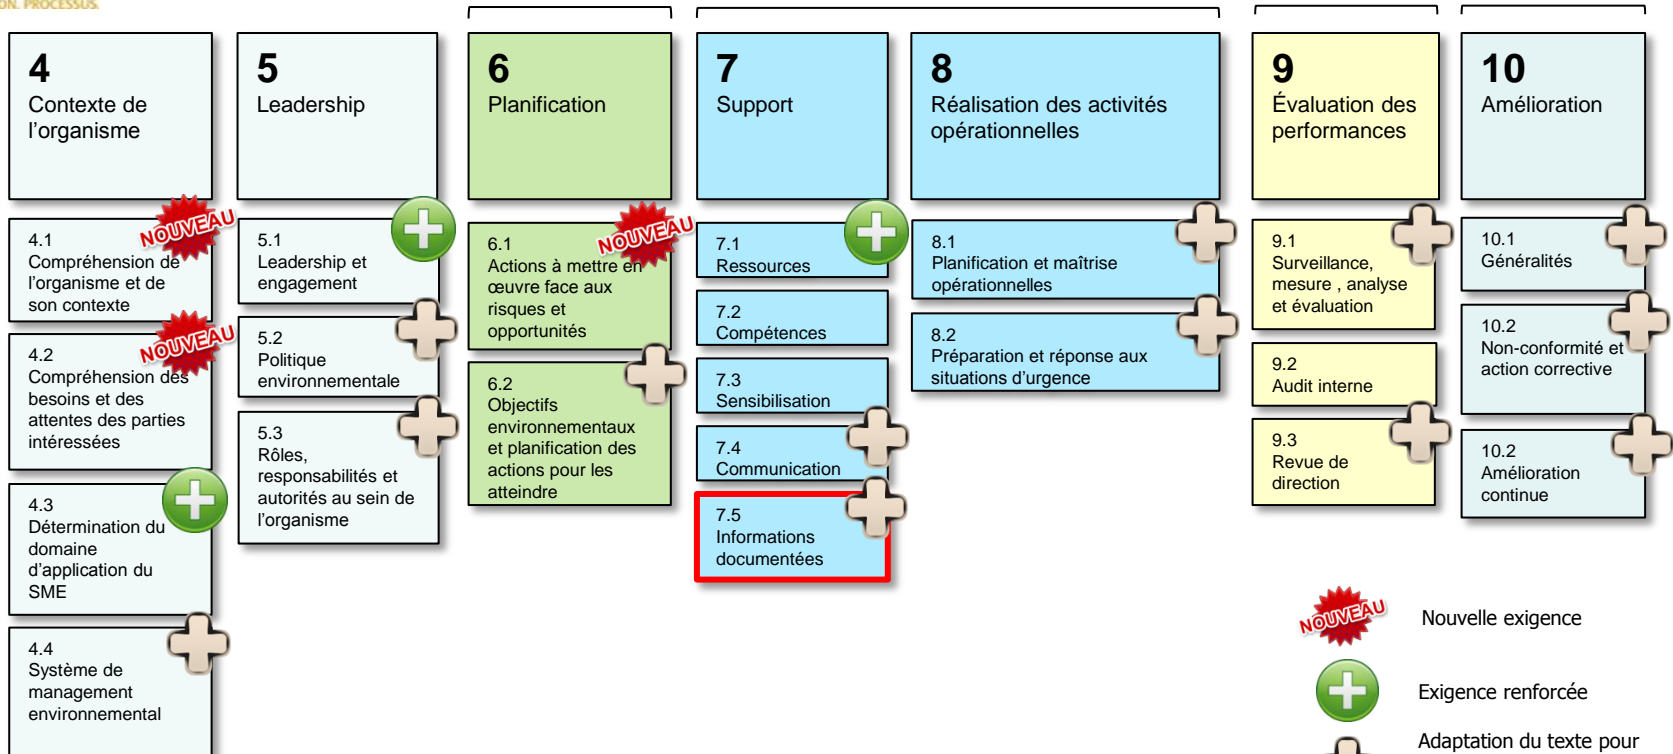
ON. PROCESSUS.

4
Contexte de l'organisme

4.1
Compréhension de l'organisme et de son contexte
NOUVEAU

4.2
Compréhension des besoins et des attentes des parties intéressées
NOUVEAU

4.3
Détermination du domaine d'application du SME

4.4
Système de management environnemental

5
Leadership

5.1
Leadership et engagement

5.2
Politique environnementale

5.3
Rôles, responsabilités et autorités au sein de l'organisme

6
Planification

6.1
Actions à mettre en œuvre face aux risques et opportunités
NOUVEAU

6.2
Objectifs environnementaux et planification des actions pour les atteindre

7
Support

7.1
Ressources

7.2
Compétences

7.3
Sensibilisation

7.4
Communication

7.5
Informations documentées

8
Réalisation des activités opérationnelles

8.1
Planification et maîtrise opérationnelles

8.2
Préparation et réponse aux situations d'urgence

9
Évaluation des performances

9.1
Surveillance, mesure , analyse et évaluation

9.2
Audit interne

9.3
Revue de direction

10
Amélioration

10.1
Généralités

10.2
Non-conformité et action corrective

10.2
Amélioration continue

NOUVEAU
Nouvelle exigence

Exigence renforcée

Adaptation du texte pour